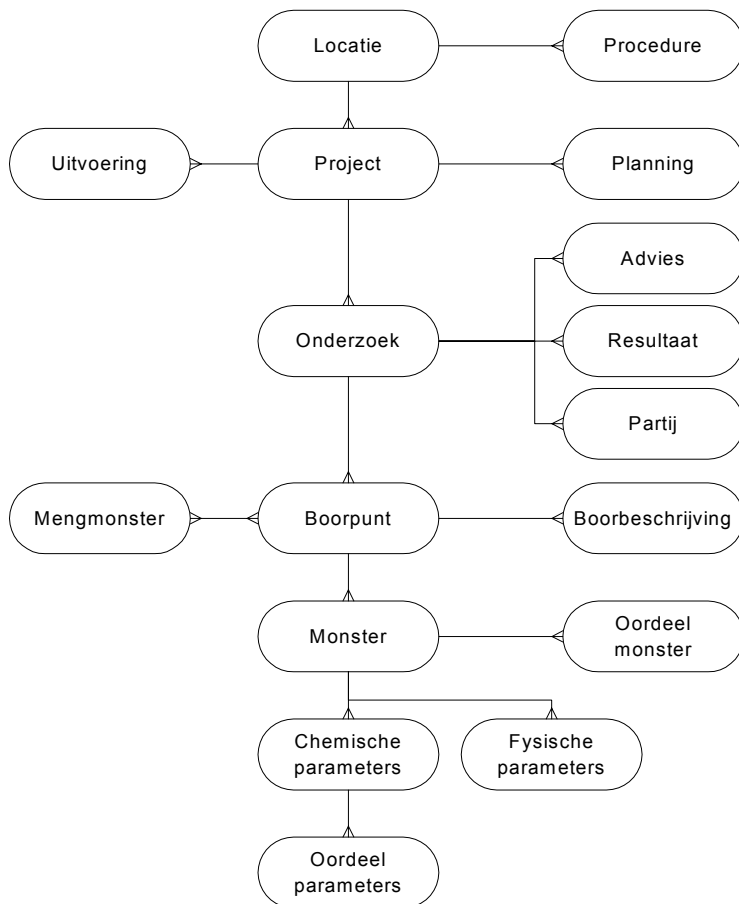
Locatie
Procedure
Uitvoering
Project
Planning
Advies
Onderzoek
Resultaat
Partij
Mengmonster
Boorpunt
Boorbeschrijving
Monster
Oordeel monster
Chemische parameters
Fysische parameters
Oordeel parameters